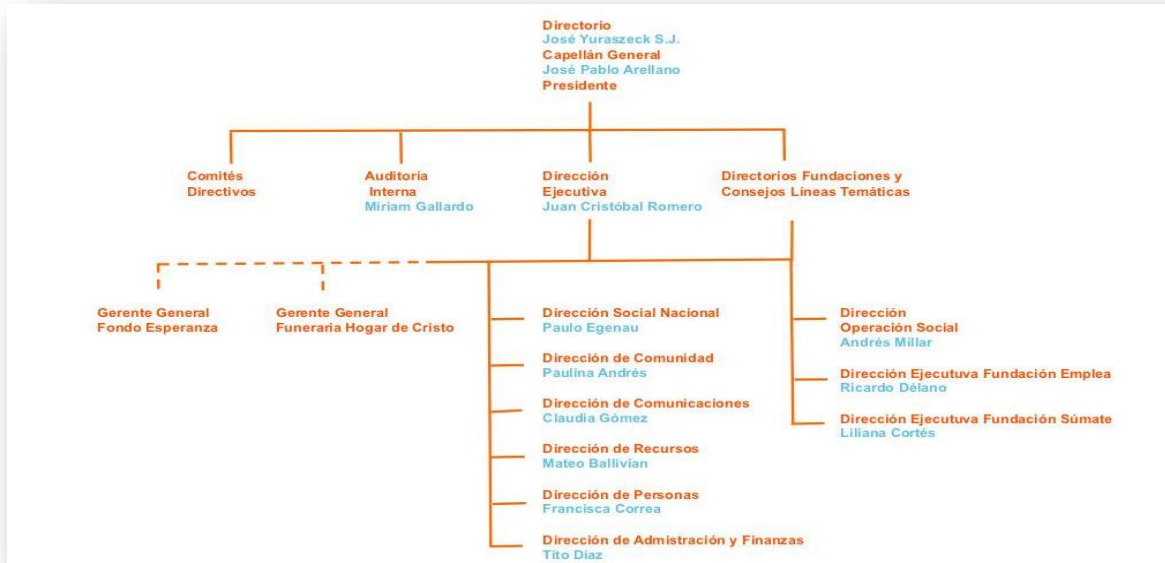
Directorio
José Yuraszeck S.J.
Capellán General
José Pablo Arellano
Presidente

Comités Directivos

Auditoría Interna
Miriam Gallardo

Dirección Ejecutiva
Juan Cristóbal Romero

Directorios Fundaciones y Consejos Líneas Temáticas

Gerente General
Fondo Esperanza

Gerente General
Funeraria Hogar de Cristo

Dirección Social Nacional
Paulo Egenau

Dirección de Comunidad
Paulina Andrés

Dirección de Comunicaciones
Claudia Gómez

Dirección de Recursos
Mateo Ballivian

Dirección de Personas
Francisca Correa

Dirección de Admistración y Finanzas
Tito Díaz

Dirección
Operación Social
Andrés Millar

Dirección Ejecutuva Fundación Emplea
Ricardo Délano

Dirección Ejecutuva Fundación Súmate
Liliana Cortés